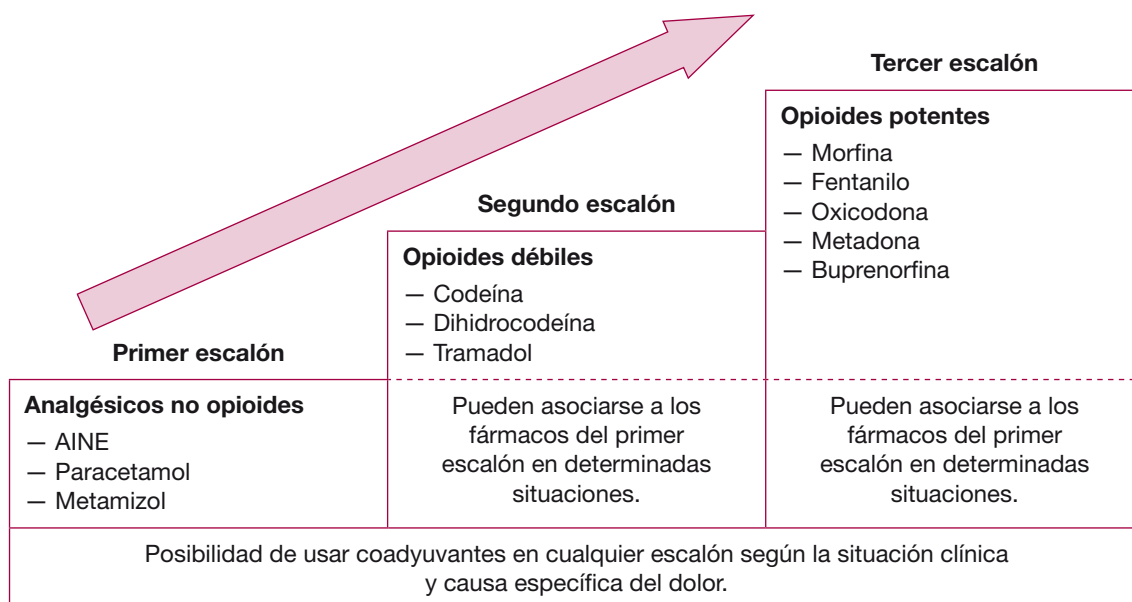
Tercer escalón

Opioides potentes
— Morfina
— Fentanilo
— Oxicodona
— Metadona
— Buprenorfina

Segundo escalón

Opioides débiles
— Codeína
— Dihidrocodeína
— Tramadol

Primer escalón

Analgésicos no opioides
— AINE
— Paracetamol
— Metamizol

Pueden asociarse a los fármacos del primer escalón en determinadas situaciones.

Pueden asociarse a los fármacos del primer escalón en determinadas situaciones.

Posibilidad de usar coadyuvantes en cualquier escalón según la situación clínica y causa específica del dolor.